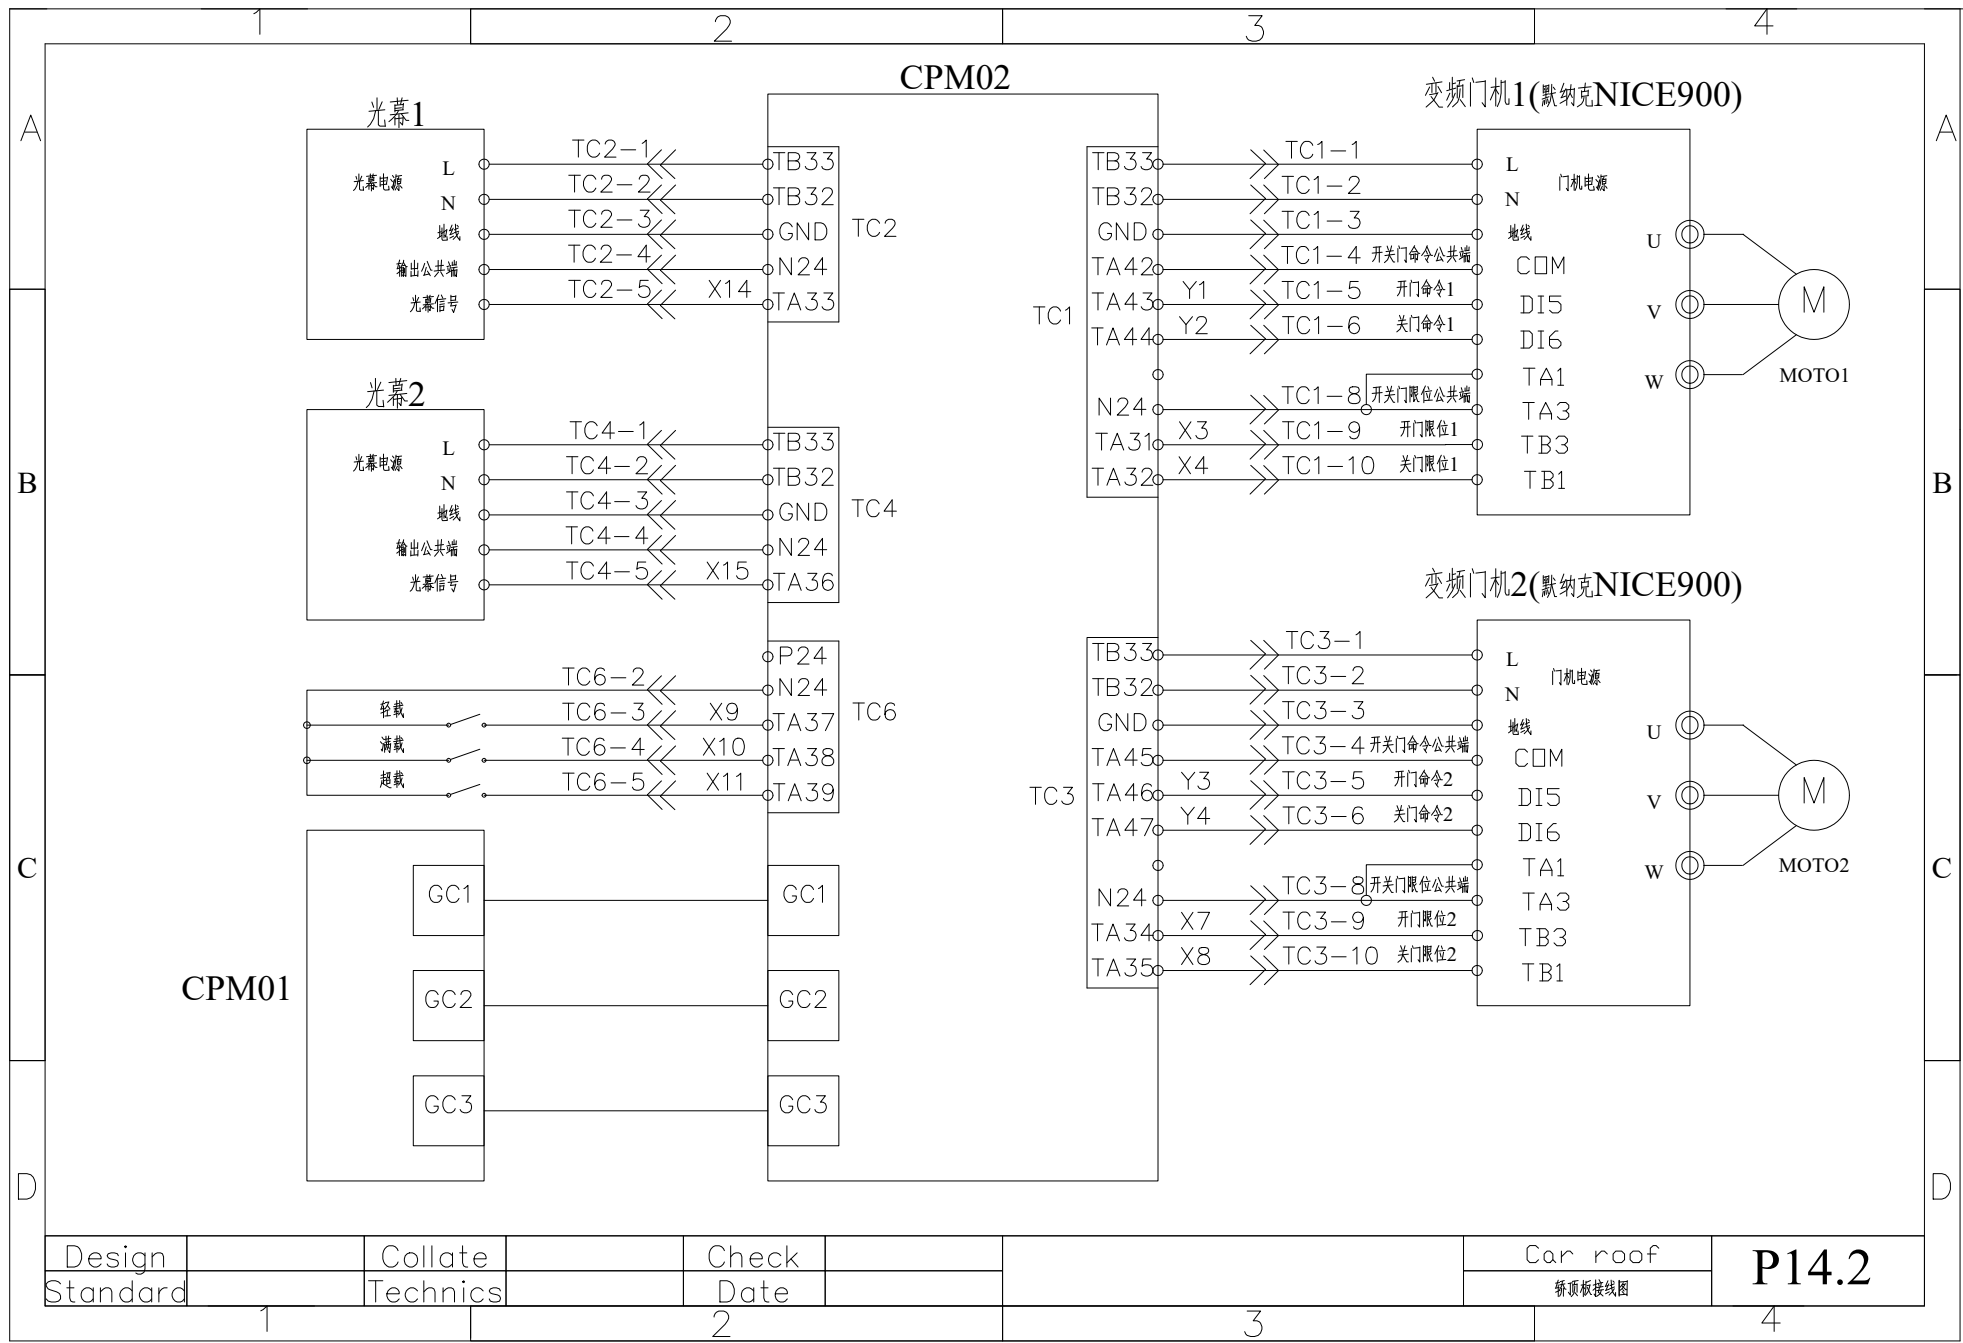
1 2 3 4

A

CPM02

光幕1

光幕电源
L
N
地线
输出公共端
光幕信号

TC2-1
TC2-2
TC2-3
TC2-4
TC2-5
X14

TB33
TB32
GND
N24
TA33
TC2

变频门机1(默纳克NICE900)

TC1

TB33
TB32
GND
TA42
TA43
TA44
N24
TA31
TA32

Y1
Y2
X3
X4

TC1-1
TC1-2
TC1-3
TC1-4 开关门命令公共端
TC1-5 开门命令1
TC1-6 关门命令1
TC1-8 开关门限位公共端
TC1-9 开门限位1
TC1-10 关门限位1

L
N
地线
COM
DI5
DI6
TA1
TA3
TB3
TB1
门机电源

U
V
W
M
MOTO1

B

光幕2

光幕电源
L
N
地线
输出公共端
光幕信号

TC4-1
TC4-2
TC4-3
TC4-4
TC4-5
X15

TB33
TB32
GND
N24
TA36
TC4

变频门机2(默纳克NICE900)

P24
N24
TA37
TA38
TA39
TC6

轻载
满载
超载

TC6-2
TC6-3
TC6-4
TC6-5
X9
X10
X11

TC3

TB33
TB32
GND
TA45
TA46
TA47
N24
TA34
TA35

Y3
Y4
X7
X8

TC3-1
TC3-2
TC3-3
TC3-4 开关门命令公共端
TC3-5 开门命令2
TC3-6 关门命令2
TC3-8 开关门限位公共端
TC3-9 开门限位2
TC3-10 关门限位2

L
N
地线
COM
DI5
DI6
TA1
TA3
TB3
TB1
门机电源

U
V
W
M
MOTO2

C

CPM01

GC1
GC2
GC3

GC1
GC2
GC3

D

| Design | | Collate | | Check | | | Car roof | P14.2 |
|---|---|---|---|---|---|---|---|---|
| Standard | | Technics | | Date | | | 轿顶板接线图 | |

1 2 3 4